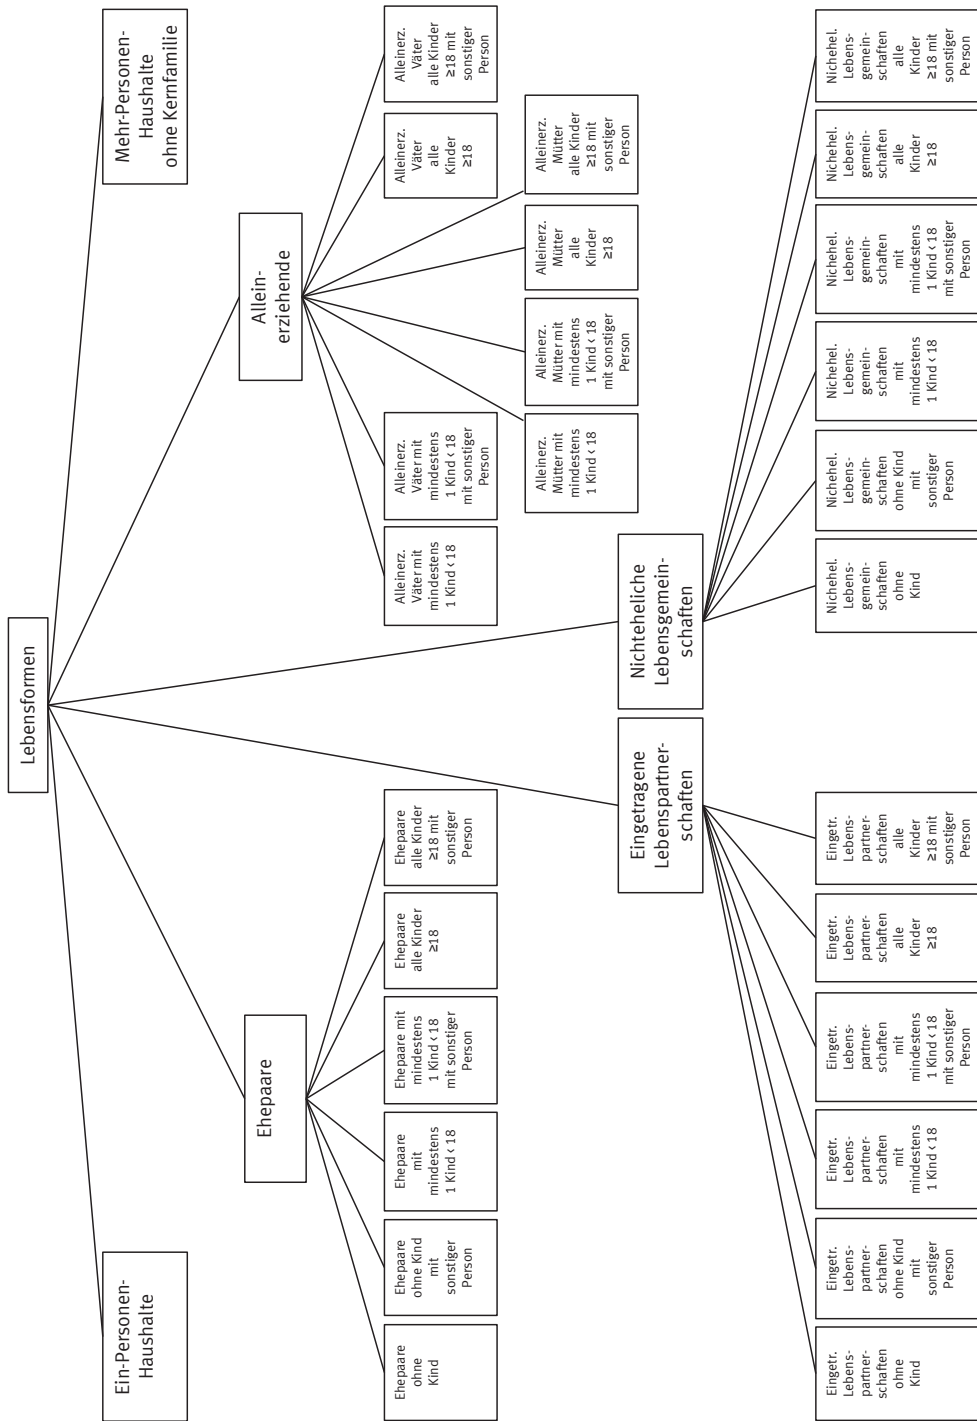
Lebensformen

Ein-Personen-Haushalte

Ehepaare

Ehepaare ohne Kind

Ehepaare ohne Kind mit sonstiger Person

Ehepaare mit mindestens 1 Kind < 18

Ehepaare mit mindestens 1 Kind < 18 mit sonstiger Person

Ehepaare alle Kinder ≥18

Ehepaare alle Kinder ≥18 mit sonstiger Person

Eingetragene Lebenspartnerschaften

Eingetr. Lebenspartnerschaften ohne Kind

Eingetr. Lebenspartnerschaften ohne Kind mit sonstiger Person

Eingetr. Lebenspartnerschaften mit mindestens 1 Kind < 18

Eingetr. Lebenspartnerschaften mit mindestens 1 Kind < 18 mit sonstiger Person

Eingetr. Lebenspartnerschaften alle Kinder ≥18

Eingetr. Lebenspartnerschaften alle Kinder ≥18 mit sonstiger Person

Nichteheliche Lebensgemeinschaften

Nichehel. Lebensgemeinschaften ohne Kind

Nichehel. Lebensgemeinschaften ohne Kind mit sonstiger Person

Nichehel. Lebensgemeinschaften mit mindestens 1 Kind < 18

Nichehel. Lebensgemeinschaften mit mindestens 1 Kind < 18 mit sonstiger Person

Nichehel. Lebensgemeinschaften alle Kinder ≥18

Nichehel. Lebensgemeinschaften alle Kinder ≥18 mit sonstiger Person

Alleinerziehende

Alleinerz. Väter mit mindestens 1 Kind < 18

Alleinerz. Väter mit mindestens 1 Kind < 18 mit sonstiger Person

Alleinerz. Mütter mit mindestens 1 Kind < 18

Alleinerz. Mütter mit mindestens 1 Kind < 18 mit sonstiger Person

Alleinerz. Mütter alle Kinder ≥18

Alleinerz. Mütter alle Kinder ≥18 mit sonstiger Person

Alleinerz. Väter alle Kinder ≥18

Alleinerz. Väter alle Kinder ≥18 mit sonstiger Person

Mehr-Personen-Haushalte ohne Kernfamilie